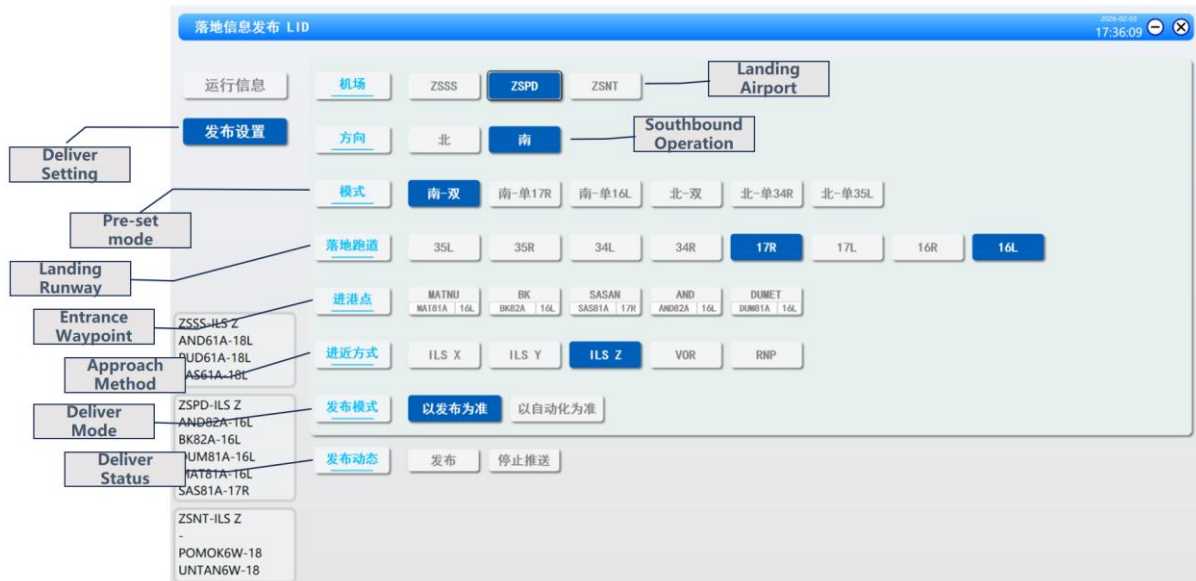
落地信息发布 LID

2026-02-03
17:36:09

运行信息

发布设置

Deliver Setting

Pre-set mode

Landing Runway

Entrance Waypoint

Approach Method

Deliver Mode

Deliver Status

机场 ZSSS ZSPD ZSNT

Landing Airport

方向 北 南

Southbound Operation

模式 南-双 南-单17R 南-单16L 北-双 北-单34R 北-单35L

落地跑道 35L 35R 34L 34R 17R 17L 16R 16L

进港点
MATNU MAT81A 16L
BK BK82A 16L
SASAN SAS81A 17R
AND AND82A 16L
DUMET DUM81A 16L

进近方式 ILS X ILS Y ILS Z VOR RNP

发布模式 以发布为准 以自动化为准

发布动态 发布 停止推送

ZSSS-ILS Z
AND61A-18L
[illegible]UD61A-18L
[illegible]AS61A-18L

ZSPD-ILS Z
AND82A-16L
BK82A-16L
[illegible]UM81A-16L
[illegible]AT81A-16L
SAS81A-17R

ZSNT-ILS Z
-
POMOK6W-18
UNTAN6W-18